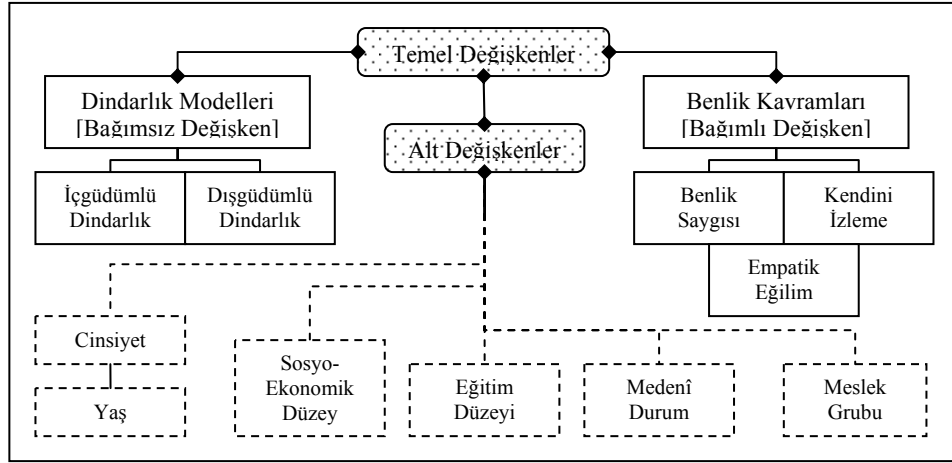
Temel Değişkenler

Dindarlık Modelleri
[Bağımsız Değişken]

Alt Değişkenler

Benlik Kavramları
[Bağımlı Değişken]

İçgüdümlü Dindarlık

Dışgüdümlü Dindarlık

Benlik Saygısı

Kendini İzleme

Empatik Eğilim

Cinsiyet

Yaş

Sosyo-Ekonomik Düzey

Eğitim Düzeyi

Medenî Durum

Meslek Grubu